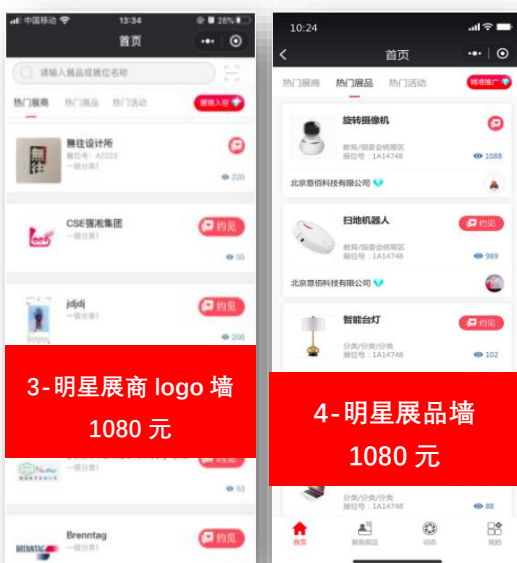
中国移动 13:34 28%

首页

请输入展品或展位名称

热门展商 热门展品 热门活动 展商入驻

無往设计所
展位号：A2222
一级分类1
220

CSE强准集团
一级分类1
约见
55

jdjdj
一级分类1
约见
206

3-明星展商 logo 墙
1080 元

一级分类1
93

Brenntag
一级分类1
约见

10:24

首页

热门展商 热门展品 热门活动 精准推广

旋转摄像机
教育/组委会棋局区
展位号：1A14748
1088
北京意佰科技有限公司

扫地机器人
约见
教育/组委会棋局区
展位号：1A14748
989
北京意佰科技有限公司

智能台灯
约见
分类/分类/分类
展位号：1A14748
102

4-明星展品墙
1080 元

分类/分类/分类
88

首页 展商展品 动态 我的